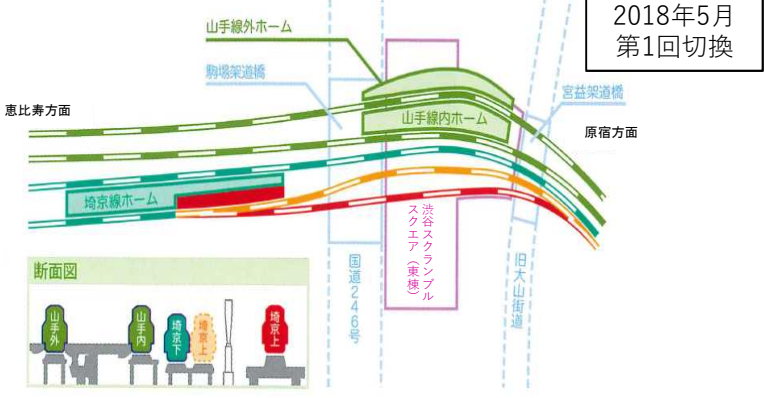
2018年5月
第1回切換

山手線外ホーム

駒場架道橋

宮益架道橋

恵比寿方面

山手線内ホーム

原宿方面

埼京線ホーム

渋谷スクランブルスクエア（東棟）

国道246号

旧大山街道

断面図

山手外

山手内

埼京下

埼京上

埼京上